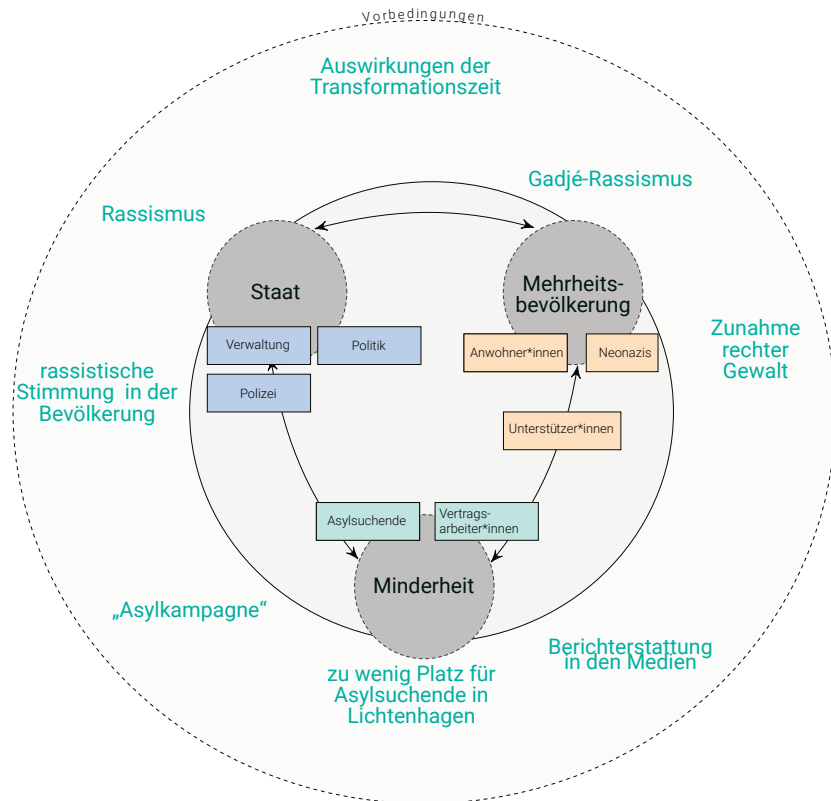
Vorbedingungen

Auswirkungen der Transformationszeit

Gadjé-Rassismus

Rassismus

Staat

Mehrheitsbevölkerung

Verwaltung

Politik

Polizei

Anwohner*innen

Neonazis

Zunahme rechter Gewalt

rassistische Stimmung in der Bevölkerung

Unterstützer*innen

Asylsuchende

Vertragsarbeiter*innen

Minderheit

„Asylkampagne“

Berichterstattung in den Medien

zu wenig Platz für Asylsuchende in Lichtenhagen